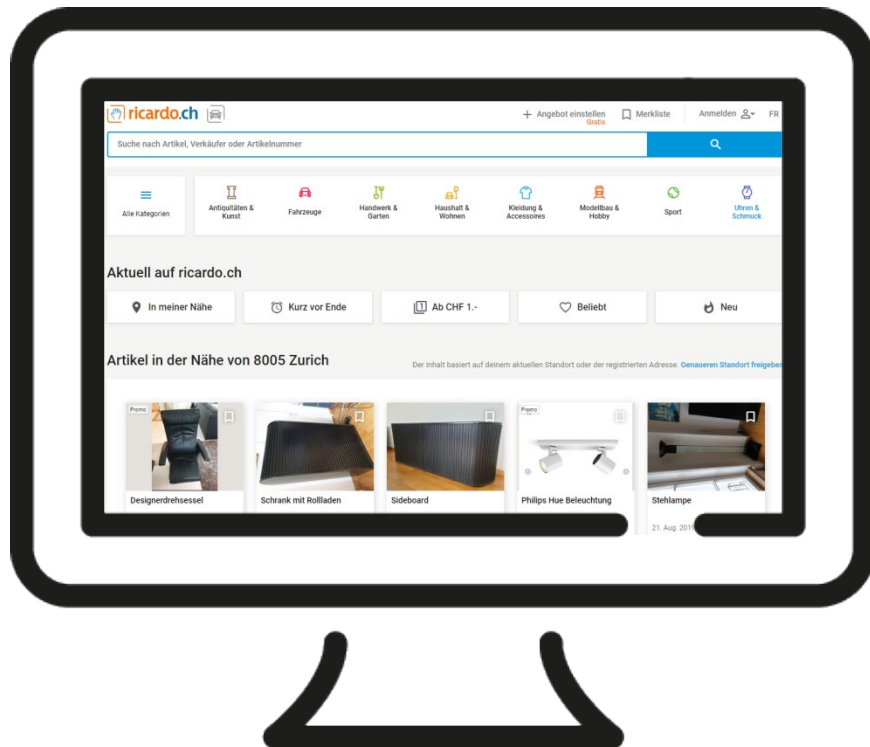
ricardo.ch

+ Angebot einstellen Gratis

Merkliste

Anmelden

FR

Suche nach Artikel, Verkäufer oder Artikelnummer

Alle Kategorien

Antiquitäten & Kunst

Fahrzeuge

Handwerk & Garten

Haushalt & Wohnen

Kleidung & Accessoires

Modellbau & Hobby

Sport

Uhren & Schmuck

Aktuell auf ricardo.ch

In meiner Nähe

Kurz vor Ende

Ab CHF 1.-

Beliebt

Neu

Artikel in der Nähe von 8005 Zurich

Der Inhalt basiert auf deinem aktuellen Standort oder der registrierten Adresse. Genaueren Standort freigeben

Promo

Designerdrehsessel

Schrank mit Rollladen

Sideboard

Promo

Philips Hue Beleuchtung

Stehlampe

21. Aug. 2019